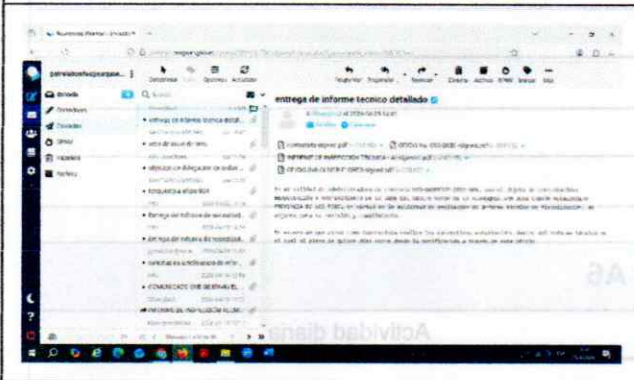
Bandeja
Enviados
Spam
Papelera

entrega de informe tecnico detallado

entrega de informe tecnico detall...
acta de inicio de serv...
adjuntos en delegacion de ordin...
respuesta a oficio
entrega del informe de necesidad...
entrega del informe de necesidad...
carta que es a certificacion de infor...
COMUNICADO CMB GESTION EL...
INFORME DE INSPECCION FILOM...

Responder  Responder a  Reenviar  Borrar  Archivo  Spam  Marcar  Más

A6
Actividad diaria